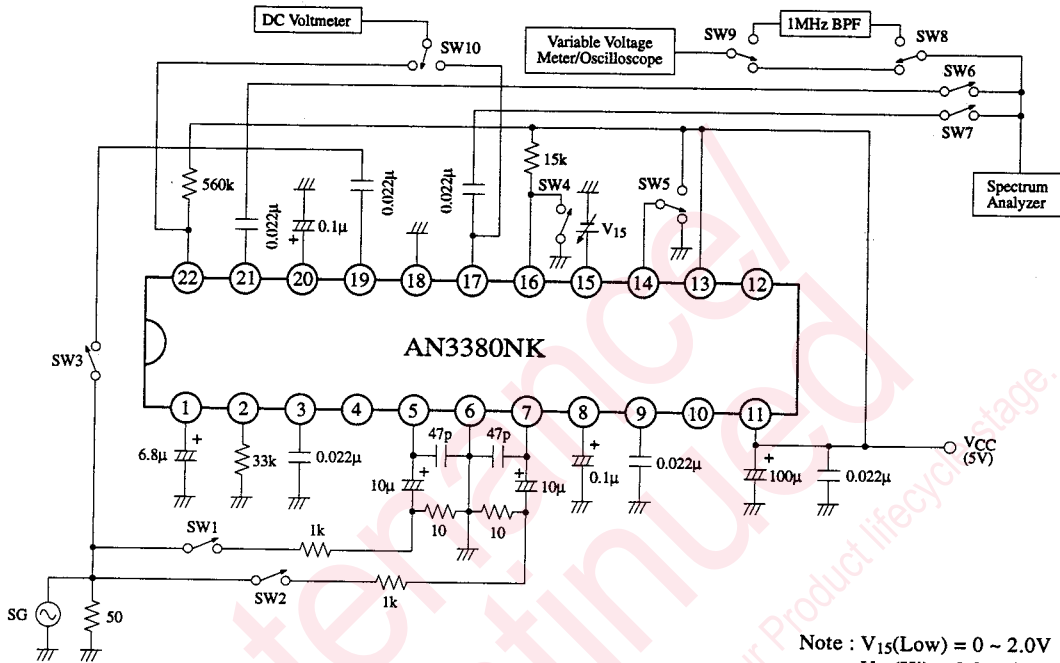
DC Voltmeter

SW10

Variable Voltage Meter/Oscilloscope

SW9

1MHz BPF

SW8

SW6

SW7

Spectrum Analyzer

560k

0.022μ

0.1μ

0.022μ

0.022μ

15k

SW4

$V_{15}$

SW5

22 21 20 19 18 17 16 15 14 13 12

AN3380NK

SW3

1 2 3 4 5 6 7 8 9 10 11

6.8μ

33k

0.022μ

47p

47p

10μ

10

10

10μ

0.1μ

0.022μ

100μ

0.022μ

$V_{CC}$ (5V)

SW1

1k

SW2

1k

SG

50

Note : $V_{15}$(Low) = 0 ~ 2.0V